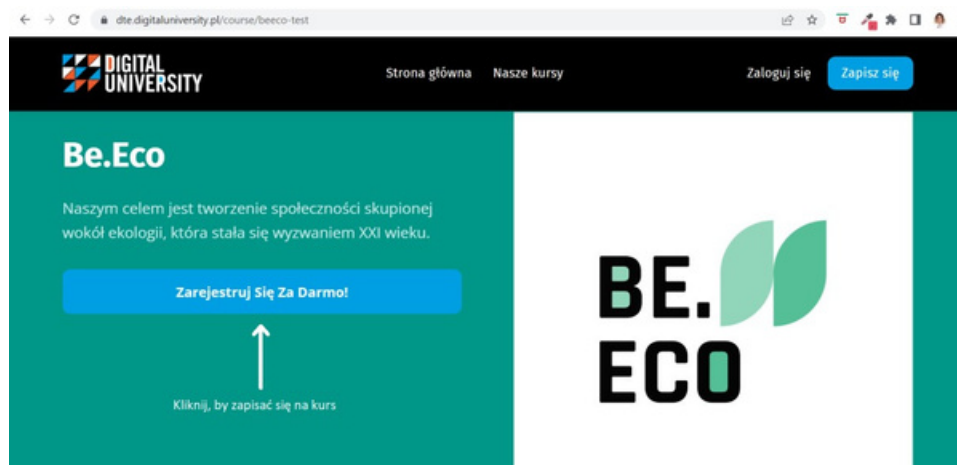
dte.digitaluniversity.pl/course/beeco-test

DIGITAL UNIVERSITY

Strona główna Nasze kursy Zaloguj się Zapisz się

Be.Eco

Naszym celem jest tworzenie społeczności skupionej wokół ekologii, która stała się wyzwaniem XXI wieku.

Zarejestruj Się Za Darmo!

Kliknij, by zapisać się na kurs

BE.
ECO